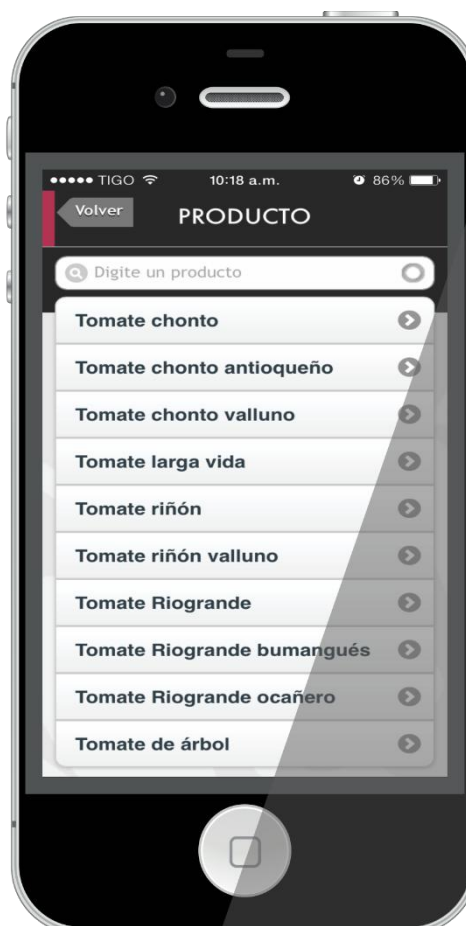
●●●●● TIGO 10:18 a.m. 86%

Volver

PRODUCTO

Digite un producto

Tomate chonto

Tomate chonto antioqueño

Tomate chonto valluno

Tomate larga vida

Tomate riñón

Tomate riñón valluno

Tomate Riogrande

Tomate Riogrande bumangués

Tomate Riogrande ocañero

Tomate de árbol